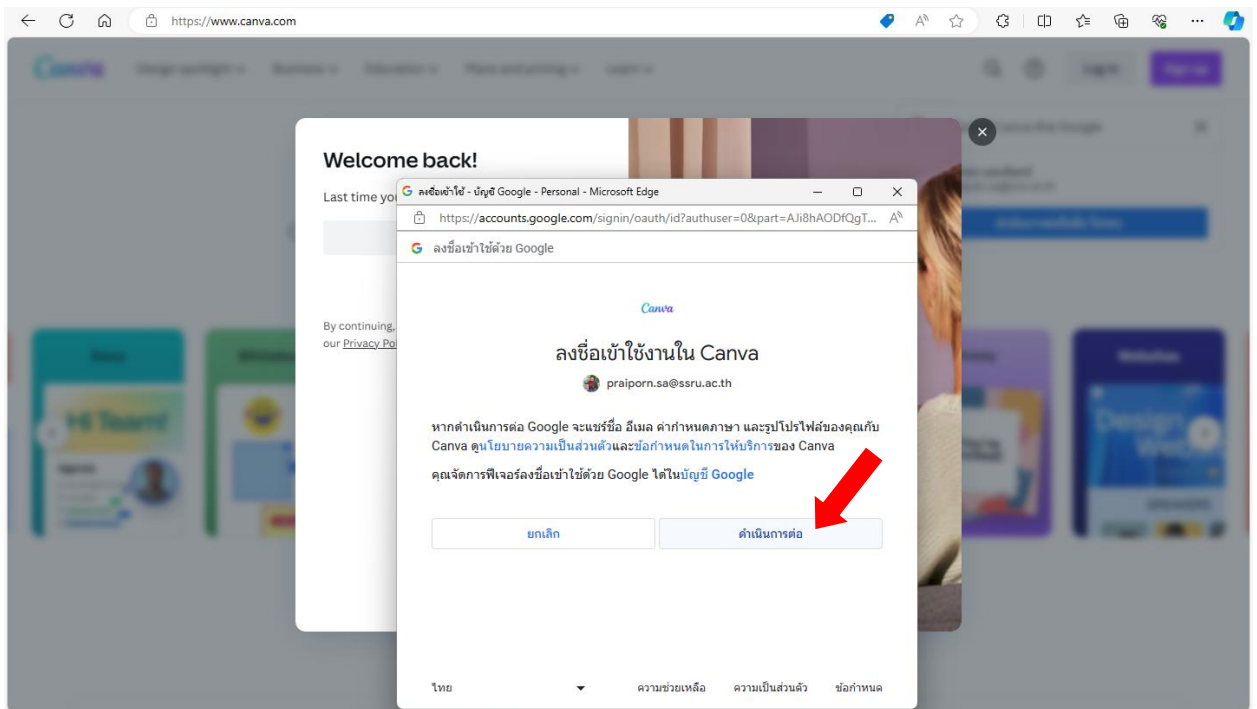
https://www.canva.com

Welcome back!

Last time yo

By continuing, our Privacy Pol

ลงชื่อเข้าใช้ - บัญชี Google - Personal - Microsoft Edge

https://accounts.google.com/signin/oauth/id?authuser=0&part=AJi8hAODfQgT...

ลงชื่อเข้าใช้ด้วย Google

Canva

ลงชื่อเข้าใช้งานใน Canva

praiporn.sa@ssru.ac.th

หากดำเนินการต่อ Google จะแชร์ชื่อ อีเมล ค่ากำหนดภาษา และรูปโปรไฟล์ของคุณกับ Canva ดูนโยบายความเป็นส่วนตัวและข้อกำหนดในการให้บริการของ Canva

คุณจัดการฟีเจอร์ลงชื่อเข้าใช้ด้วย Google ได้ในบัญชี Google

ยกเลิก

ดำเนินการต่อ

ไทย

ความช่วยเหลือ

ความเป็นส่วนตัว

ข้อกำหนด